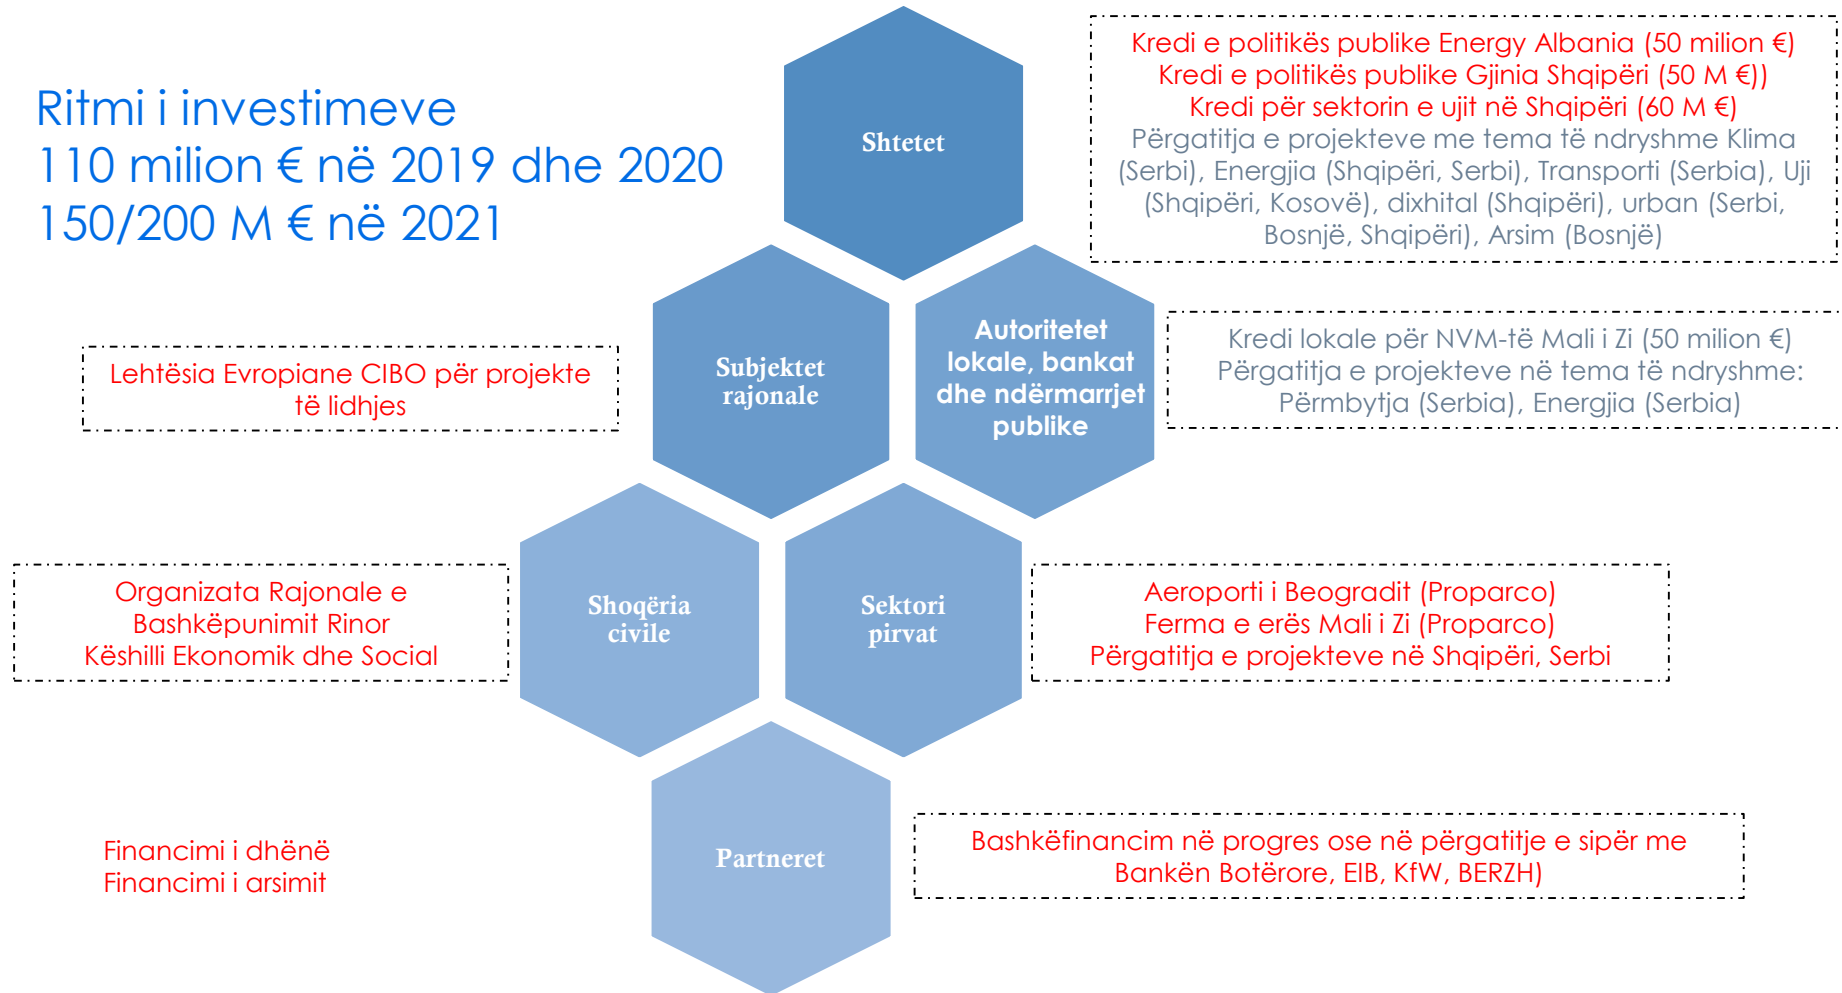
Ritmi i investimeve
110 milion € në 2019 dhe 2020
150/200 M € në 2021

Shtetet

Kredi e politikës publike Energy Albania (50 milion €)
Kredi e politikës publike Gjinia Shqipëri (50 M €))
Kredi për sektorin e ujit në Shqipëri (60 M €)
Përgatitja e projekteve me tema të ndryshme Klima (Serbi), Energjia (Shqipëri, Serbi), Transporti (Serbia), Uji (Shqipëri, Kosovë), dixhital (Shqipëri), urban (Serbi, Bosnjë, Shqipëri), Arsim (Bosnjë)

Lehtësia Evropiane CIBO për projekte të lidhjes

Subjektet rajonale

Autoritetet lokale, bankat dhe ndërmarrjet publike

Kredi lokale për NVM-të Mali i Zi (50 milion €)
Përgatitja e projekteve në tema të ndryshme: Përmbytja (Serbia), Energjia (Serbia)

Organizata Rajonale e Bashkëpunimit Rinor
Këshilli Ekonomik dhe Social

Shoqëria civile

Sektori pirvat

Aeroporti i Beogradit (Proparco)
Ferma e erës Mali i Zi (Proparco)
Përgatitja e projekteve në Shqipëri, Serbi

Financimi i dhënë
Financimi i arsimit

Partneret

Bashkëfinancim në progres ose në përgatitje e sipër me Bankën Botërore, EIB, KfW, BERZH)